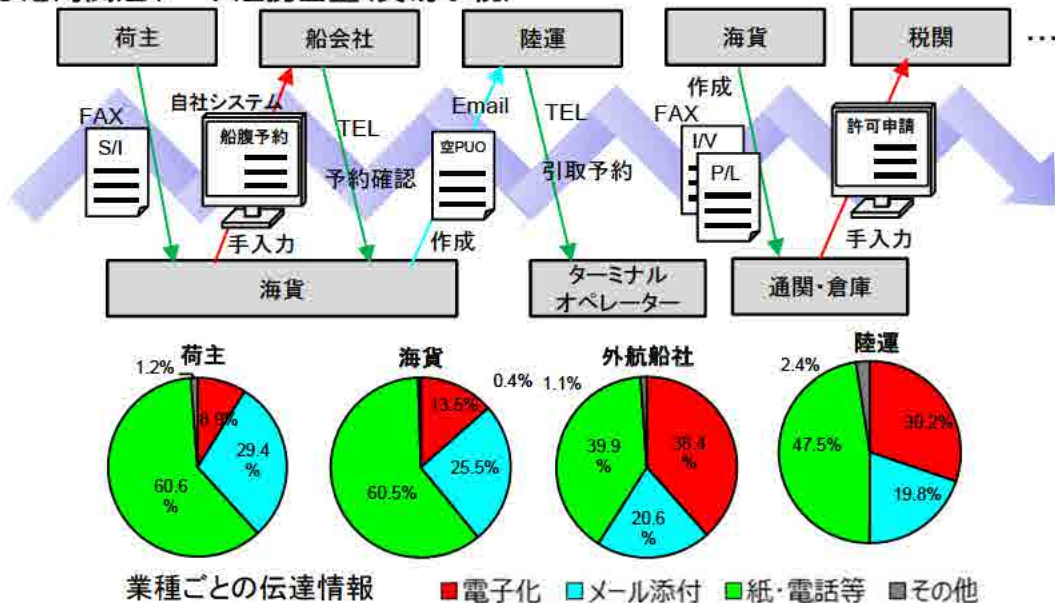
荷主

船会社

陸運

海貨

税関

…

FAX

S/I

自社システム

船腹予約

TEL

予約確認

Email

空PUO

作成

TEL

引取予約

作成

FAX

I/V

P/L

許可申請

手入力

手入力

海貨

ターミナルオペレーター

通関・倉庫

荷主

1.2%

8.8%

29.4%

60.6%

海貨

0.4%

13.5%

25.5%

60.5%

外航船社

1.1%

39.9%

38.4%

20.6%

陸運

2.4%

47.5%

30.2%

19.8%

業種ごとの伝達情報

電子化

メール添付

紙・電話等

その他